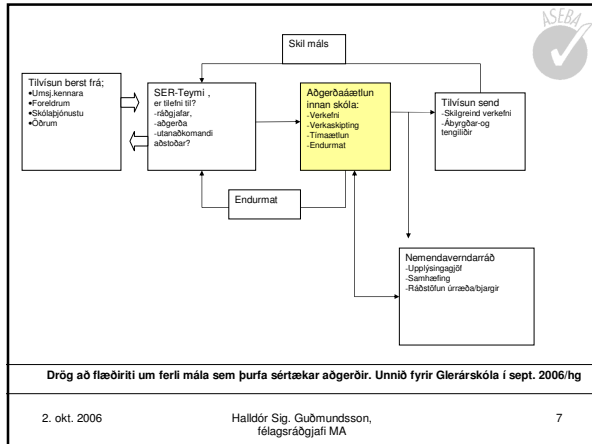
ASEBA

Skil máls

Tilvísun berst frá;
•Umsj.kennara
•Foreldrum
•Skólaþjónustu
•Öðrum

SER-Teymi ,
er tilefni til?
-ráðgjafar,
-aðgerða
-utanaðkomandi aðstoðar?

Aðgerðaáætlun innan skóla:
-Verkefni
-Verkaskipting
-Tímaætlun
-Endurmat

Tilvísun send
-Skilgreind verkefni
-Ábyrgðar-og tengiliðir

Endurmat

Nemendaverndarráð
-Upplýsingagjöf
-Samhæfing
-Ráðstöfun úrræða/bjargir

Drög að flæðiriti um ferli mála sem þurfa sértækar aðgerðir. Unnið fyrir Glerárskóla í sept. 2006/hg

2. okt. 2006

Halldór Sig. Guðmundsson, félagsráðgjafi MA

7